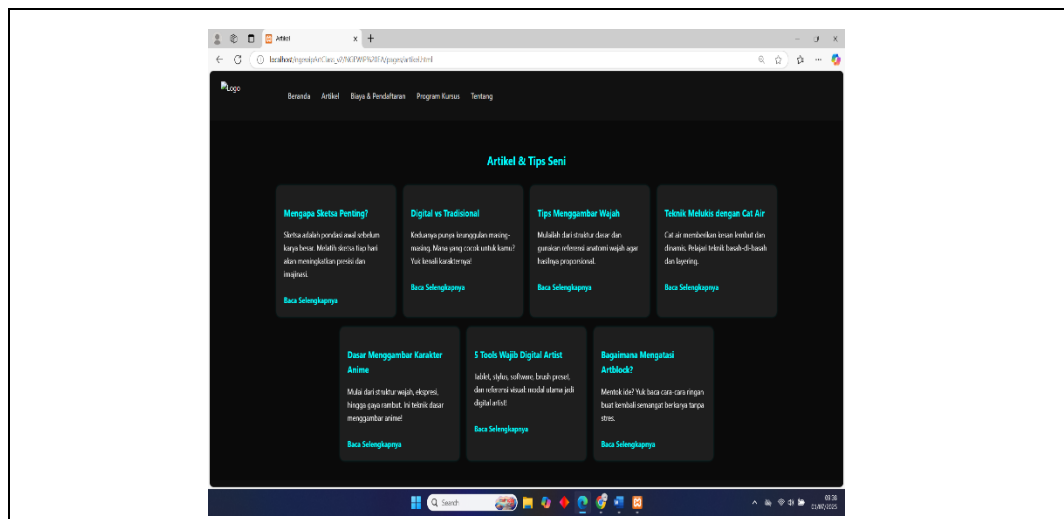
Artikel

localhost/ngrokpArtClass_v3/NGPWP%20TA/pages/artikel.html

Logo

Beranda Artikel Biaya & Pendaftaran Program Kursus Tentang

Artikel & Tips Seni

Mengapa Sketsa Penting?

Sketsa adalah pondasi awal sebelum karya besar. Melatih sketsa tiap hari akan meningkatkan presisi dan imajinasi.

Baca Selengkapnya

Digital vs Tradisional

Keduanya punya keunggulan masing-masing. Mana yang cocok untuk kamu? Yuk kenali karakternya!

Baca Selengkapnya

Tips Menggambar Wajah

Mulailah dari struktur dasar dan gunakan referensi anatomi wajah agar hasilnya proporsional.

Baca Selengkapnya

Teknik Melukis dengan Cat Air

Cat air memberikan kesan lembut dan dinamis. Pelajari teknik basah-di-basah dan layering.

Baca Selengkapnya

Dasar Menggambar Karakter Anime

Mulai dari struktur wajah, ekspresi, hingga gaya rambut. Ini teknik dasar menggambar anime!

Baca Selengkapnya

5 Tools Wajib Digital Artist

Tablet, stylus, software, brush preset, dan referensi visual: modal utama jadi digital artist!

Baca Selengkapnya

Bagaimana Mengatasi Artblock?

Mentok ide? Yuk baca cara-cara ringan buat kembali semangat berkarya tanpa stres.

Baca Selengkapnya

Search

09:36
21/07/2025